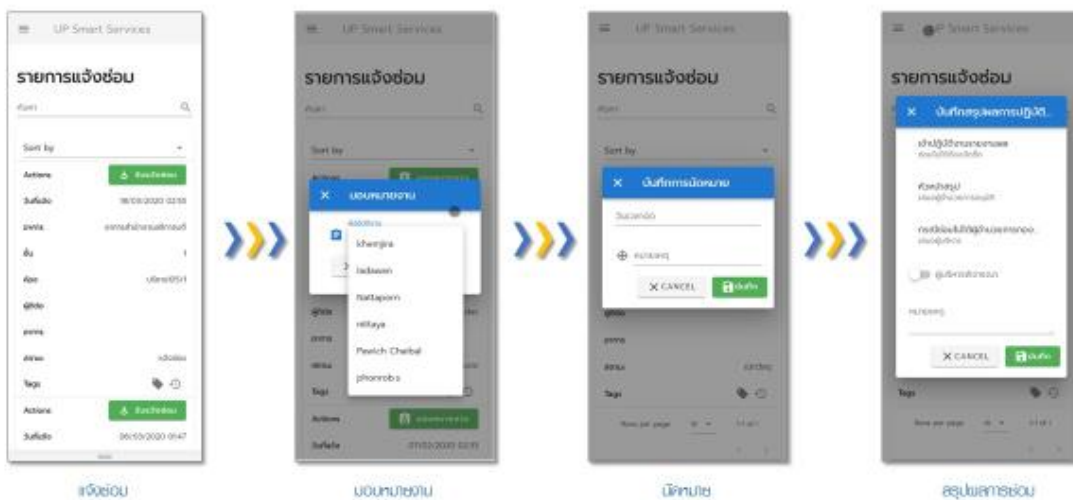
UP Smart Services

รายการแจ้งซ่อม

ค้นหา

Sort by

Actions

รับเรื่องซ่อม

วันที่แจ้ง 18/03/2020 02:55

อาคาร

ชั้น 1

ห้อง

ผู้ติดต่อ

อาการ

สถานะ

Tags

Actions

รับเรื่องซ่อม

วันที่แจ้ง 06/03/2020 01:47

UP Smart Services

รายการแจ้งซ่อม

ค้นหา

Sort by

มอบหมายงาน

khemjira

ladawan

Nattaporn

nitiaya

Pawich Chaibal

phonrobs

Actions

วันที่แจ้ง 07/03/2020 02:15

UP Smart Services

รายการแจ้งซ่อม

ค้นหา

Sort by

บันทึกการนัดหมาย

วันเวลานัด

หมายเหตุ

CANCEL

บันทึก

UP Smart Services

รายการแจ้งซ่อม

บันทึกสรุปผลการปฏิบัติ...

CANCEL

บันทึก

Tags

Rows per page

แจ้งซ่อม

มอบหมายงาน

นัดหมาย

สรุปผลการซ่อม